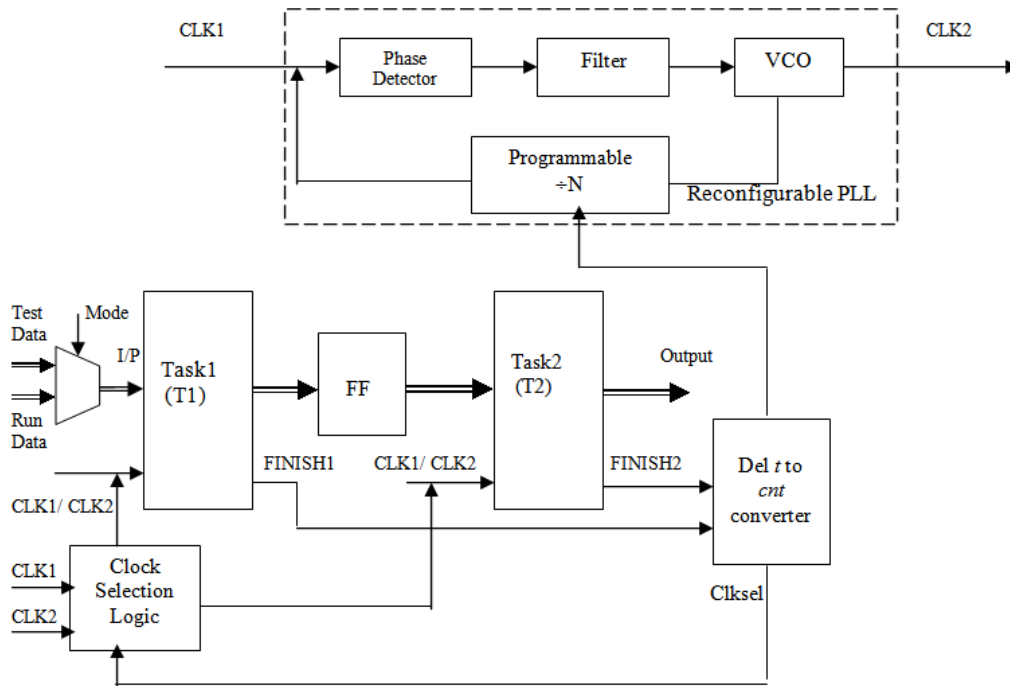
CLK1

Phase Detector

Filter

VCO

CLK2

Programmable $\div$N

Reconfigurable PLL

Test Data

Mode

I/P

Run Data

Task1 (T1)

FF

Task2 (T2)

Output

FINISH1

CLK1/ CLK2

FINISH2

Del $t$ to $cnt$ converter

CLK1/ CLK2

Clock Selection Logic

CLK1

CLK2

Clksel